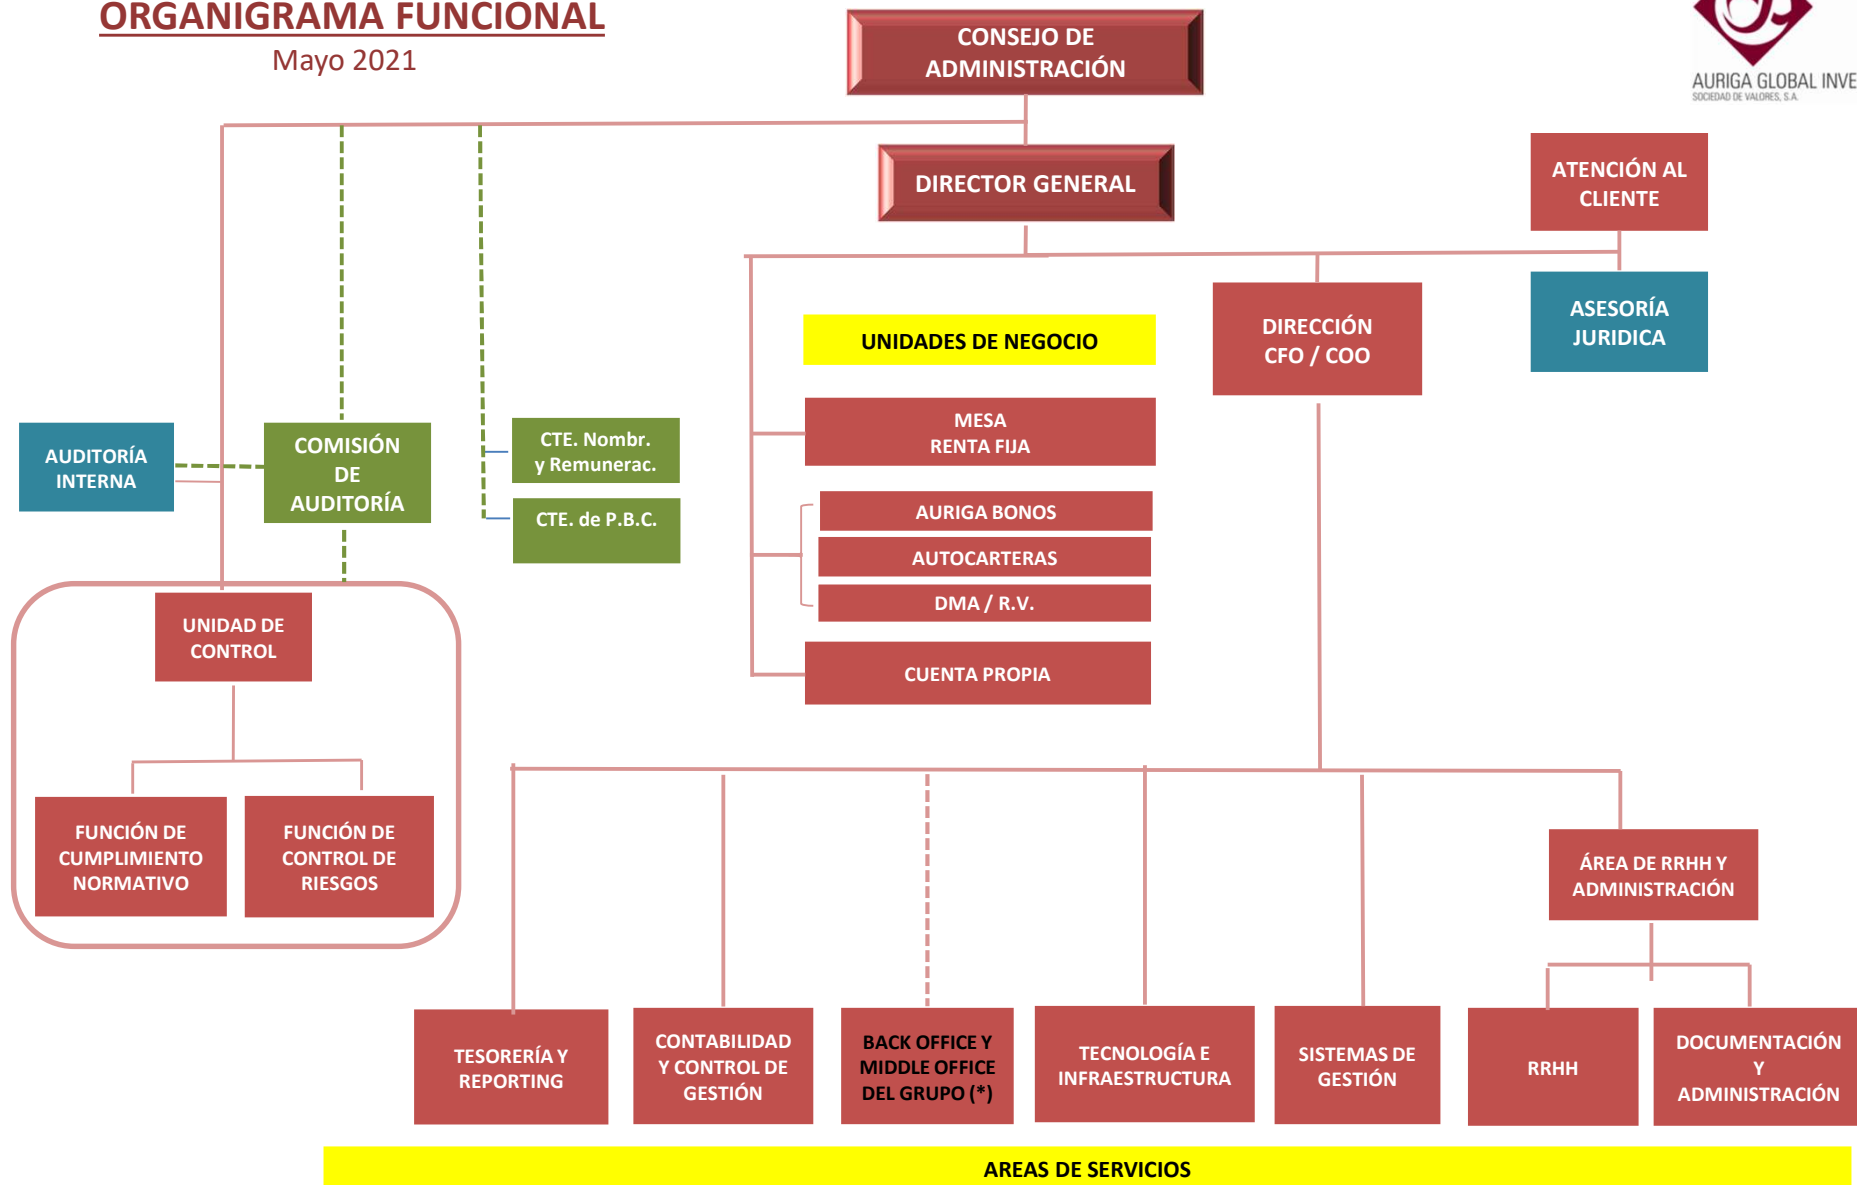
ORGANIGRAMA FUNCIONAL
Mayo 2021

CONSEJO DE ADMINISTRACIÓN

AURIGA GLOBAL INVE
SOCIEDAD DE VALORES, S.A.

DIRECTOR GENERAL

ATENCIÓN AL CLIENTE

ASESORÍA JURIDICA

DIRECCIÓN CFO / COO

UNIDADES DE NEGOCIO

MESA RENTA FIJA

AURIGA BONOS

AUTOCARTERAS

DMA / R.V.

CUENTA PROPIA

AUDITORÍA INTERNA

COMISIÓN DE AUDITORÍA

CTE. Nombr. y Remunerac.

CTE. de P.B.C.

UNIDAD DE CONTROL

FUNCIÓN DE CUMPLIMIENTO NORMATIVO

FUNCIÓN DE CONTROL DE RIESGOS

ÁREA DE RRHH Y ADMINISTRACIÓN

TESORERÍA Y REPORTING

CONTABILIDAD Y CONTROL DE GESTIÓN

BACK OFFICE Y MIDDLE OFFICE DEL GRUPO (*)

TECNOLOGÍA E INFRAESTRUCTURA

SISTEMAS DE GESTIÓN

RRHH

DOCUMENTACIÓN Y ADMINISTRACIÓN

AREAS DE SERVICIOS